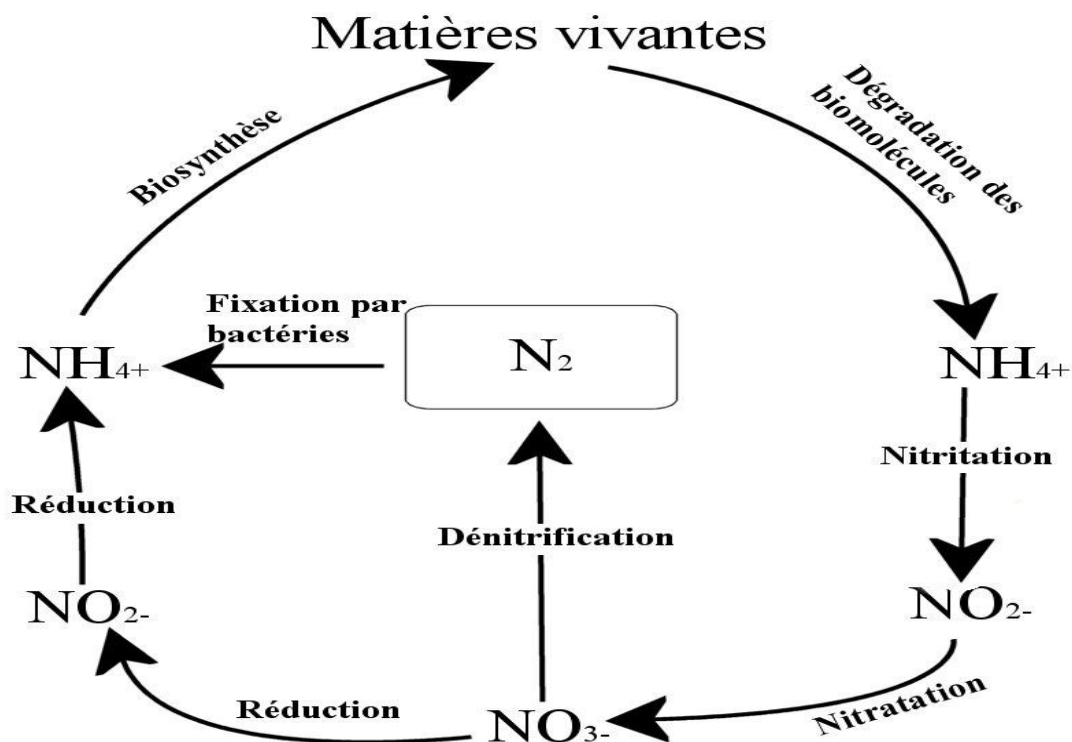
Matières vivantes

Biosynthèse

Dégradation des biomolécules

Fixation par bactéries

$NH_{4+}$

$N_2$

$NH_{4+}$

Nitritation

Réduction

Dénitrification

$NO_{2-}$

$NO_{2-}$

Réduction

$NO_{3-}$

Nitratation